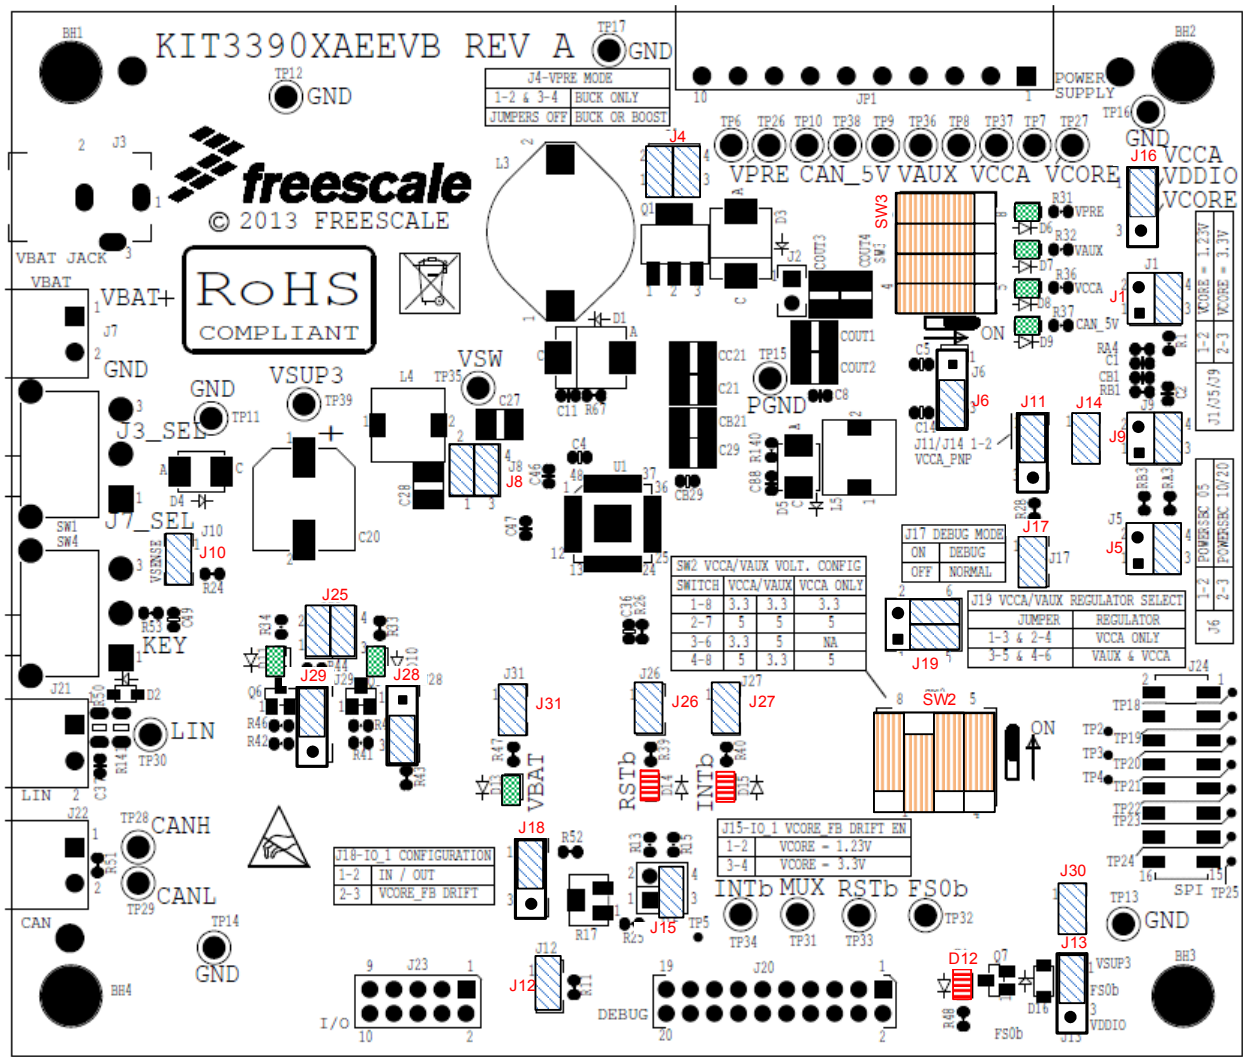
BH1
KIT3390XAEEVB REV A
TP17
GND
TP12
GND

| J4-VPRE MODE | |
|---|---|
| 1-2 & 3-4 | BUCK ONLY |
| JUMPERS OFF | BUCK OR BOOST |

10
JP1
1
POWER SUPPLY
BH2
TP16
GND

J3
2
1
3
VBAT JACK
freescale
© 2013 FREESCALE
RoHS
COMPLIANT
L3
J4
Q1
TP6 TP26 TP10 TP38 TP9 TP36 TP8 TP37 TP7 TP27
VPRE CAN_5V VAUX VCCA VCORE
J16 VCCA
VDDIO
VCORE
SW3
R31 VPRE
D6
R32 VAUX
D7
R36 VCCA
D8
R37 CAN_5V
D9
ON
J1
VCORE = 1.23V
VCORE = 3.3V
1-2
2-3
J1/J5/J9

VBAT
VBAT+
J7
GND
GND
TP11
VSUP3
TP39
VSW
TP35
L4
C27
C28
J8
D1
C11 R67
CC21
C21
CB21
C29
TP15
PGND
C8
COUT1
COUT2
COUT3
COUT4
J2
D3
C5
J6
C14
J11/J14 1-2
VCCA_PNP
J11
J14
J9
RA4
C1
CB1
RB1
R1
C2

J3_SEL
D4
J7_SEL
J10
SW1
SW4
VSENSE
J10
R24
R53 C49
KEY
C20
C4
U1
C46
C47
CB29
C88 R140
D5
L5
J17 DEBUG MODE
| ON | DEBUG |
|---|---|
| OFF | NORMAL |
J17
J17
RB3
RA3
J5
J5
POWERSBC 05
POWERSBC 10/20
1-2
2-3
J6

| SW2 VCCA/VAUX VOLT. CONFIG | | | |
|---|---|---|---|
| SWITCH | VCCA/VAUX | | VCCA ONLY |
| 1-8 | 3.3 | 3.3 | 3.3 |
| 2-7 | 5 | 5 | 5 |
| 3-6 | 3.3 | 5 | NA |
| 4-8 | 5 | 3.3 | 5 |

J19 VCCA/VAUX REGULATOR SELECT
| JUMPER | REGULATOR |
|---|---|
| 1-3 & 2-4 | VCCA ONLY |
| 3-5 & 4-6 | VAUX & VCCA |
J19
J24

J21
D2
J25
R34
R33
R44
D10
J29
J28
Q6
R46
R42
R41
R43
LIN
TP30
R14
C3
LIN
J31
J31
R47
D13
VBAT
C36
R26
J26
J26
J27
J27
R39
R40
RSTb
D14
INTb
D15
SW2
ON
TP18
TP2 TP19
TP3 TP20
TP4 TP21
TP22 TP23
TP24
SPI TP25

J22
TP28 CANH
R51
TP29 CANL
CAN
TP14
GND
J18-IO_1 CONFIGURATION
| 1-2 | IN / OUT |
|---|---|
| 2-3 | VCORE_FB DRIFT |
J18
R52
R17
R13
R15
J15
J15
R25
TP5
J15-IO_1 VCORE_FB DRIFT EN
| 1-2 | VCORE = 1.23V |
|---|---|
| 3-4 | VCORE = 3.3V |
INTb MUX RSTb FS0b
TP34 TP31 TP33 TP32
J30
J13
TP13
GND
BH3

BH4
9 J23 1
10 2
I/O
J12
J12
R11
19 J20 1
20 2
DEBUG
D12
Q7
D16
R48
FS0b
VSUP3
FS0b
VDDIO
J13